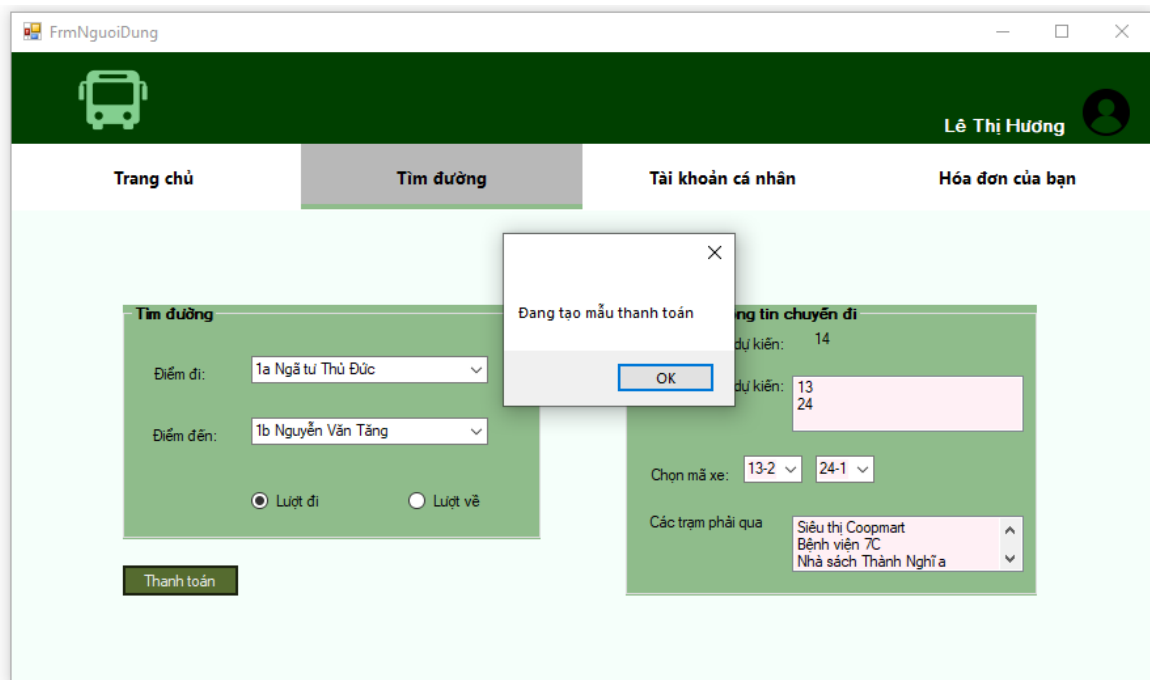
FrmNguoiDung

Lê Thị Hương

Trang chủ
Tìm đường
Tài khoản cá nhân
Hóa đơn của bạn

Tìm đường

Điểm đi: 1a Ngã tư Thủ Đức

Điểm đến: 1b Nguyễn Văn Tăng

Lượt đi
Lượt về

Thanh toán

Đang tạo mẫu thanh toán

OK

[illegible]ng tin chuyến đi
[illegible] dự kiến: 14
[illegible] dự kiến: 13
24

Chọn mã xe: 13-2 24-1

Các trạm phải qua
Siêu thị Coopmart
Bệnh viện 7C
Nhà sách Thành Nghĩ a